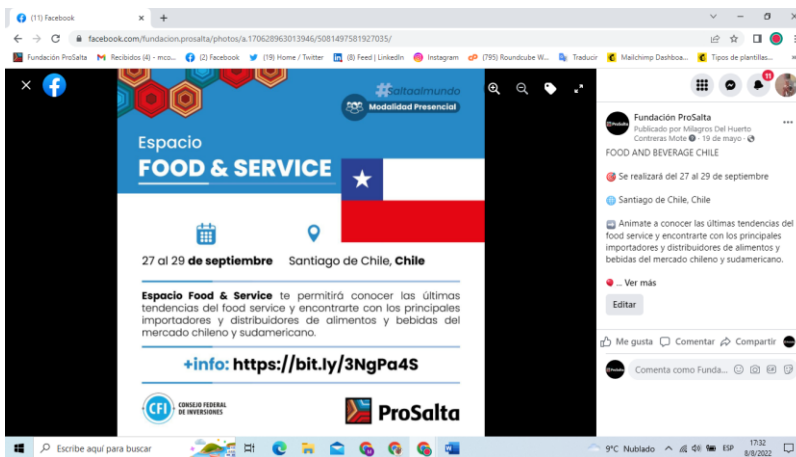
(11) Facebook ×  +

facebook.com/fundacion.prosalta/photos/a.170628963013946/5081497581927035/

Fundación ProSalta  Recibidos (4) - mco...  (2) Facebook  (19) Home / Twitter  (8) Feed | LinkedIn  Instagram  (795) Roundcube W...  Traducir  Mailchimp Dashboa...  Tipos de plantillas...

#saltaalmundo
Modalidad Presencial

Espacio
FOOD & SERVICE

27 al 29 **de septiembre**   Santiago de Chile, **Chile**

**Espacio Food & Service** te permitirá conocer las últimas tendencias del food service y encontrarte con los principales importadores y distribuidores de alimentos y bebidas del mercado chileno y sudamericano.

**+info: https://bit.ly/3NgPa4S**

CFI CONSEJO FEDERAL DE INVERSIONES

ProSalta

Fundación ProSalta
Publicado por Milagros Del Huerto Contreras Mote · 19 de mayo ·

FOOD AND BEVERAGE CHILE

Se realizará del 27 al 29 de septiembre

Santiago de Chile, Chile

Animate a conocer las últimas tendencias del food service y encontrarte con los principales importadores y distribuidores de alimentos y bebidas del mercado chileno y sudamericano.

... Ver más

Editar

Me gusta  Comentar  Compartir

Comenta como Funda...

Escribe aquí para buscar

9°C Nublado  ESP  17:32 8/8/2022